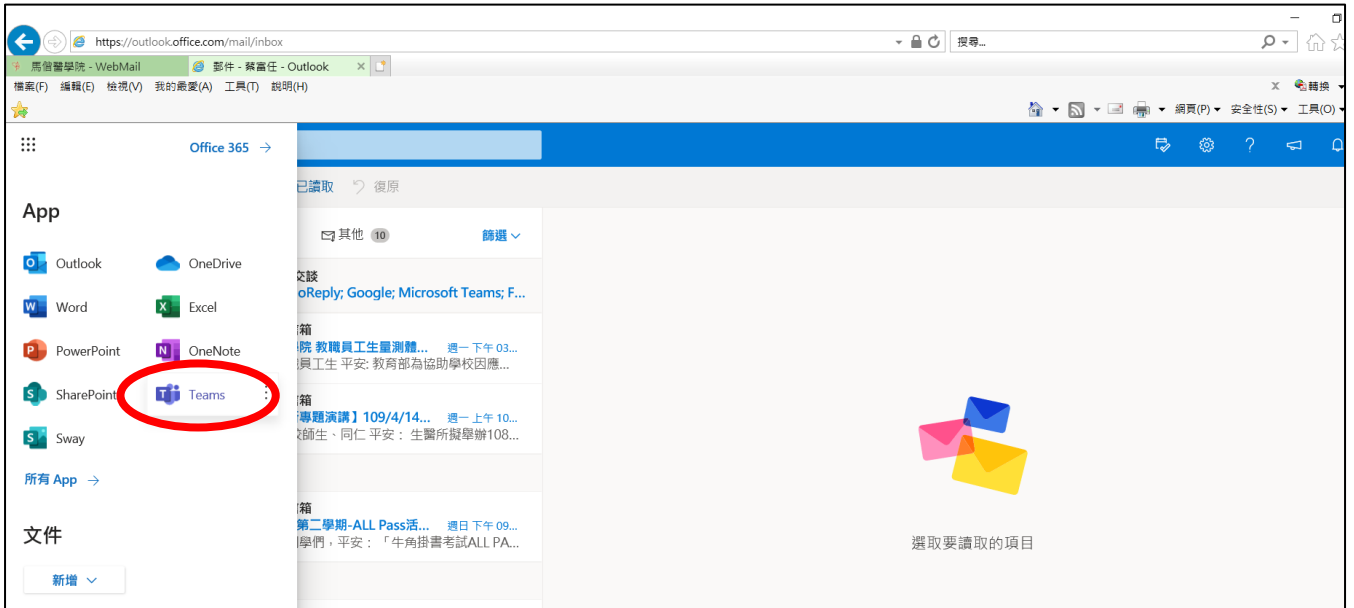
https://outlook.office.com/mail/inbox

搜尋...

馬偕醫學院 - WebMail

郵件 - 蔡富任 - Outlook

檔案(F) 編輯(E) 檢視(V) 我的最愛(A) 工具(T) 說明(H)

轉換

網頁(P) 安全性(S) 工具(O)

Office 365 →

App

Outlook

OneDrive

Word

Excel

PowerPoint

OneNote

SharePoint

Teams

Sway

所有 App →

文件

新增

已讀取 復原

其他 10

篩選

交談
oReply; Google; Microsoft Teams; F...

箱
院 教職員工生量測體... 週一 下午 03...
員工生 平安: 教育部為協助學校因應...

箱
專題演講】109/4/14... 週一 上午 10...
教師生、同仁 平安： 生醫所擬舉辦108...

箱
第二學期-ALL Pass活... 週日 下午 09...
學們，平安：「牛角掛書考試ALL PA...

選取要讀取的項目